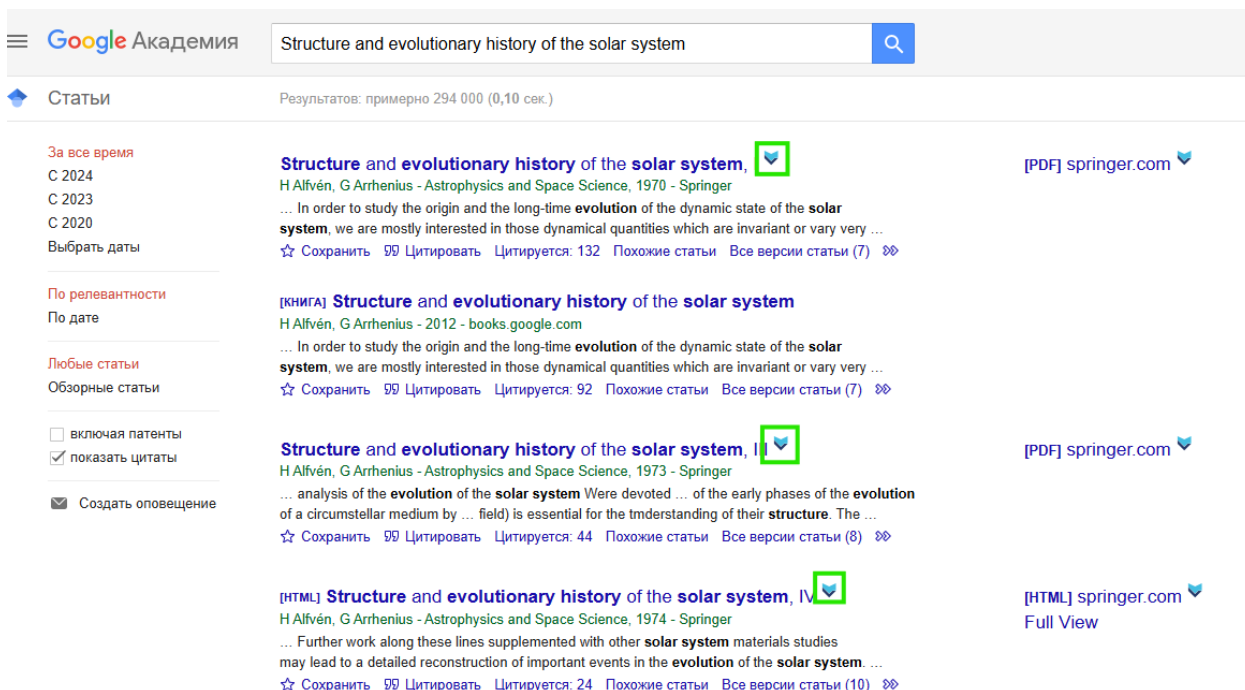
Google Академия

Structure and evolutionary history of the solar system

Статьи

Результатов: примерно 294 000 (0,10 сек.)

За все время
С 2024
С 2023
С 2020
Выбрать даты

По релевантности
По дате

Любые статьи
Обзорные статьи

включая патенты
показать цитаты

Создать оповещение

Structure and evolutionary history of the solar system,
H Alfvén, G Arrhenius - Astrophysics and Space Science, 1970 - Springer
… In order to study the origin and the long-time evolution of the dynamic state of the solar system, we are mostly interested in those dynamical quantities which are invariant or vary very …
Сохранить Цитировать Цитируется: 132 Похожие статьи Все версии статьи (7)

[PDF] springer.com

[КНИГА] Structure and evolutionary history of the solar system
H Alfvén, G Arrhenius - 2012 - books.google.com
… In order to study the origin and the long-time evolution of the dynamic state of the solar system, we are mostly interested in those dynamical quantities which are invariant or vary very …
Сохранить Цитировать Цитируется: 92 Похожие статьи Все версии статьи (7)

Structure and evolutionary history of the solar system, II
H Alfvén, G Arrhenius - Astrophysics and Space Science, 1973 - Springer
… analysis of the evolution of the solar system Were devoted … of the early phases of the evolution of a circumstellar medium by … field) is essential for the tmderstanding of their structure. The …
Сохранить Цитировать Цитируется: 44 Похожие статьи Все версии статьи (8)

[PDF] springer.com

[HTML] Structure and evolutionary history of the solar system, IV
H Alfvén, G Arrhenius - Astrophysics and Space Science, 1974 - Springer
… Further work along these lines supplemented with other solar system materials studies may lead to a detailed reconstruction of important events in the evolution of the solar system. …
Сохранить Цитировать Цитируется: 24 Похожие статьи Все версии статьи (10)

[HTML] springer.com
Full View